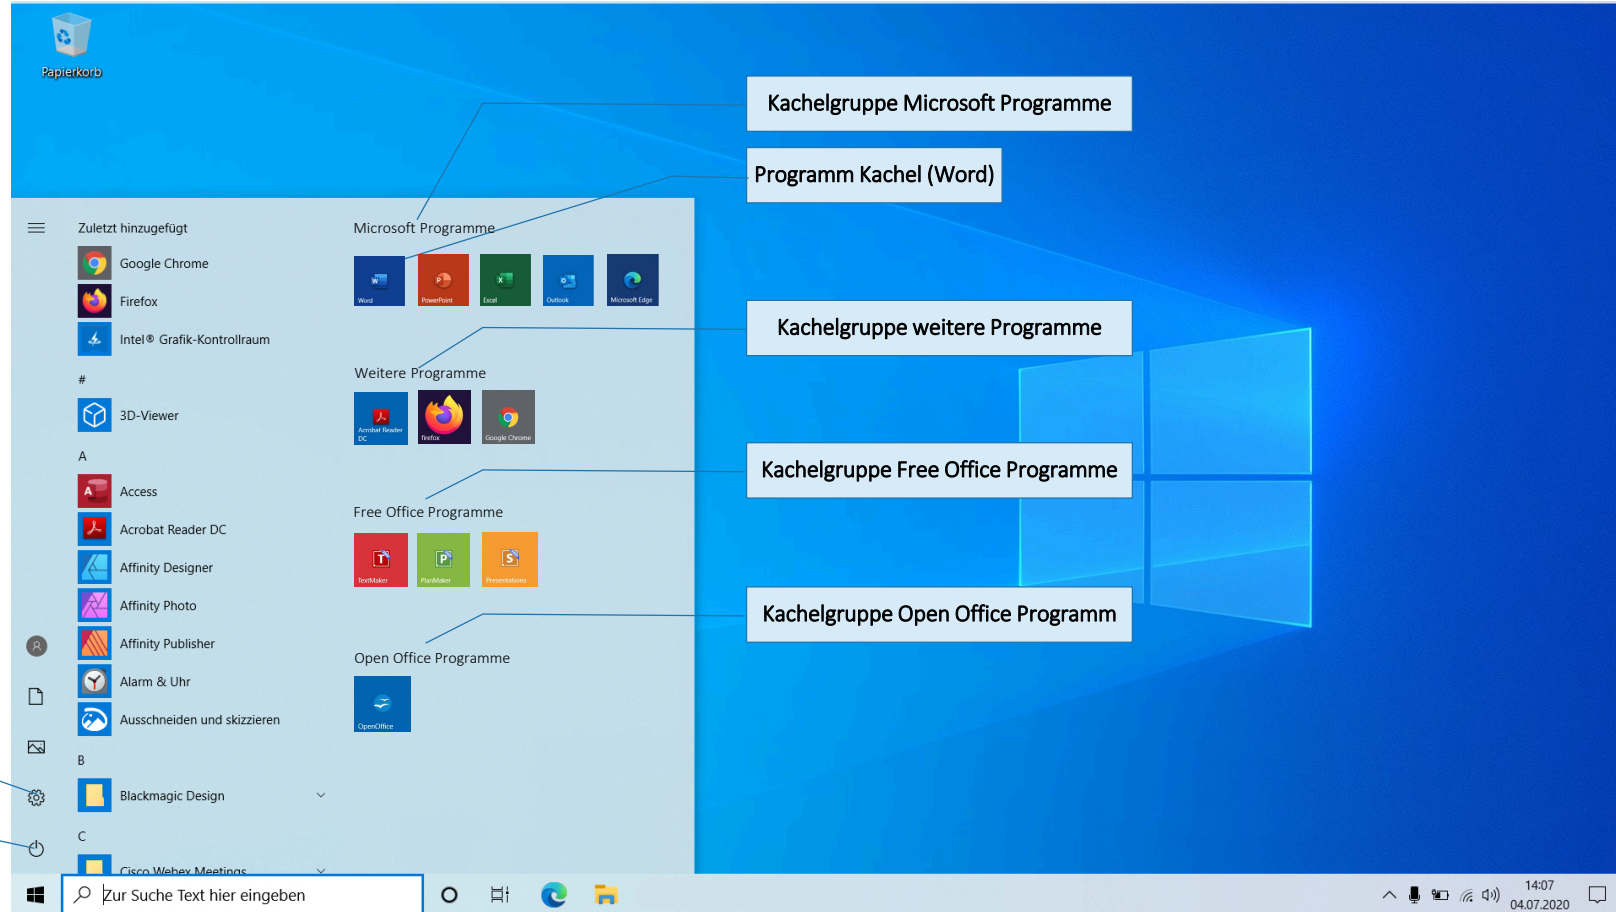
Papierkorb

Kachelgruppe Microsoft Programme

Programm Kachel (Word)

Zuletzt hinzugefügt

Google Chrome

Firefox

Intel® Grafik-Kontrollraum

#

3D-Viewer

A

Access

Acrobat Reader DC

Affinity Designer

Affinity Photo

Affinity Publisher

Alarm & Uhr

Ausschneiden und skizzieren

B

Blackmagic Design

C

Cisco Webex Meetings

Microsoft Programme

Word PowerPoint Excel Outlook Microsoft Edge

Kachelgruppe weitere Programme

Weitere Programme

Acrobat Reader DC firefox Google Chrome

Kachelgruppe Free Office Programme

Free Office Programme

TextMaker PlanMaker Presentations

Kachelgruppe Open Office Programm

Open Office Programme

OpenOffice

Zur Suche Text hier eingeben

14:07
04.07.2020